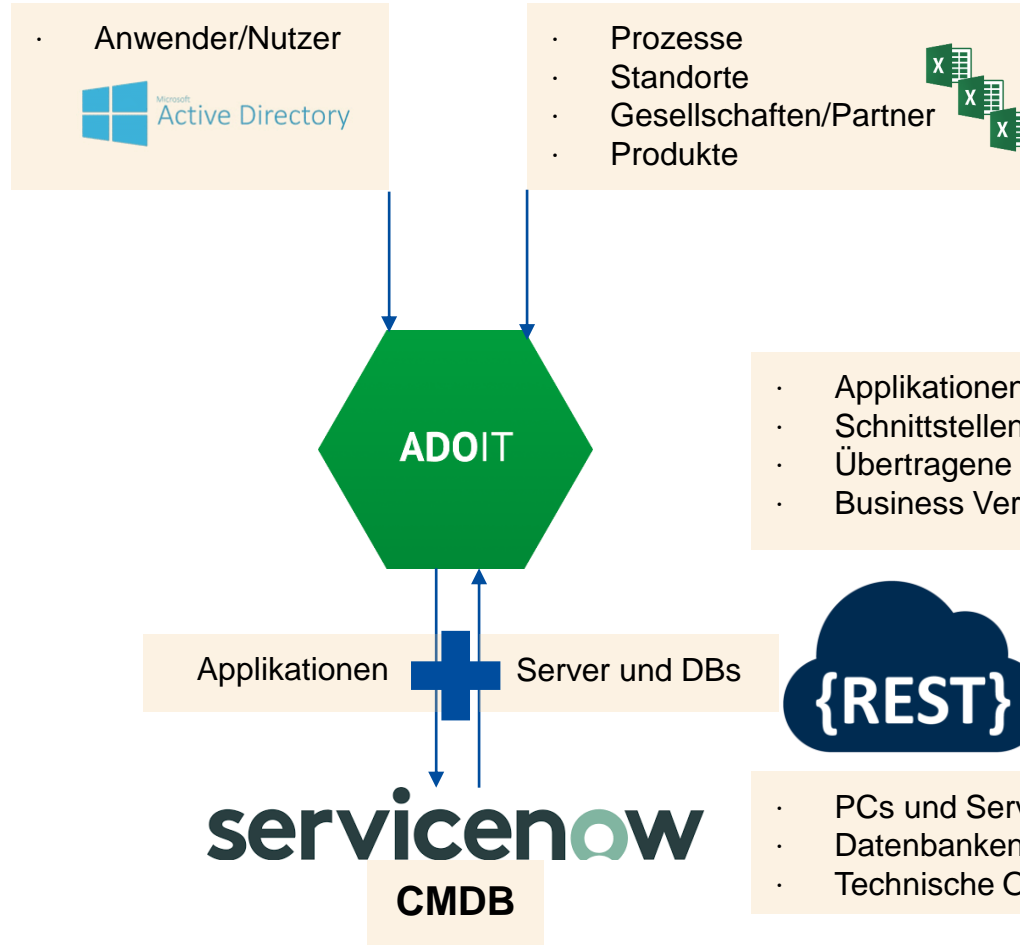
· Anwender/Nutzer

Microsoft Active Directory

· Prozesse
· Standorte
· Gesellschaften/Partner
· Produkte

X X X

ADOIT

· Applikationen
· Schnittstellen
· Übertragene
· Business Ver

Applikationen

Server und DBs

{REST}

servicenow

CMDB

· PCs und Serv
· Datenbanken
· Technische C